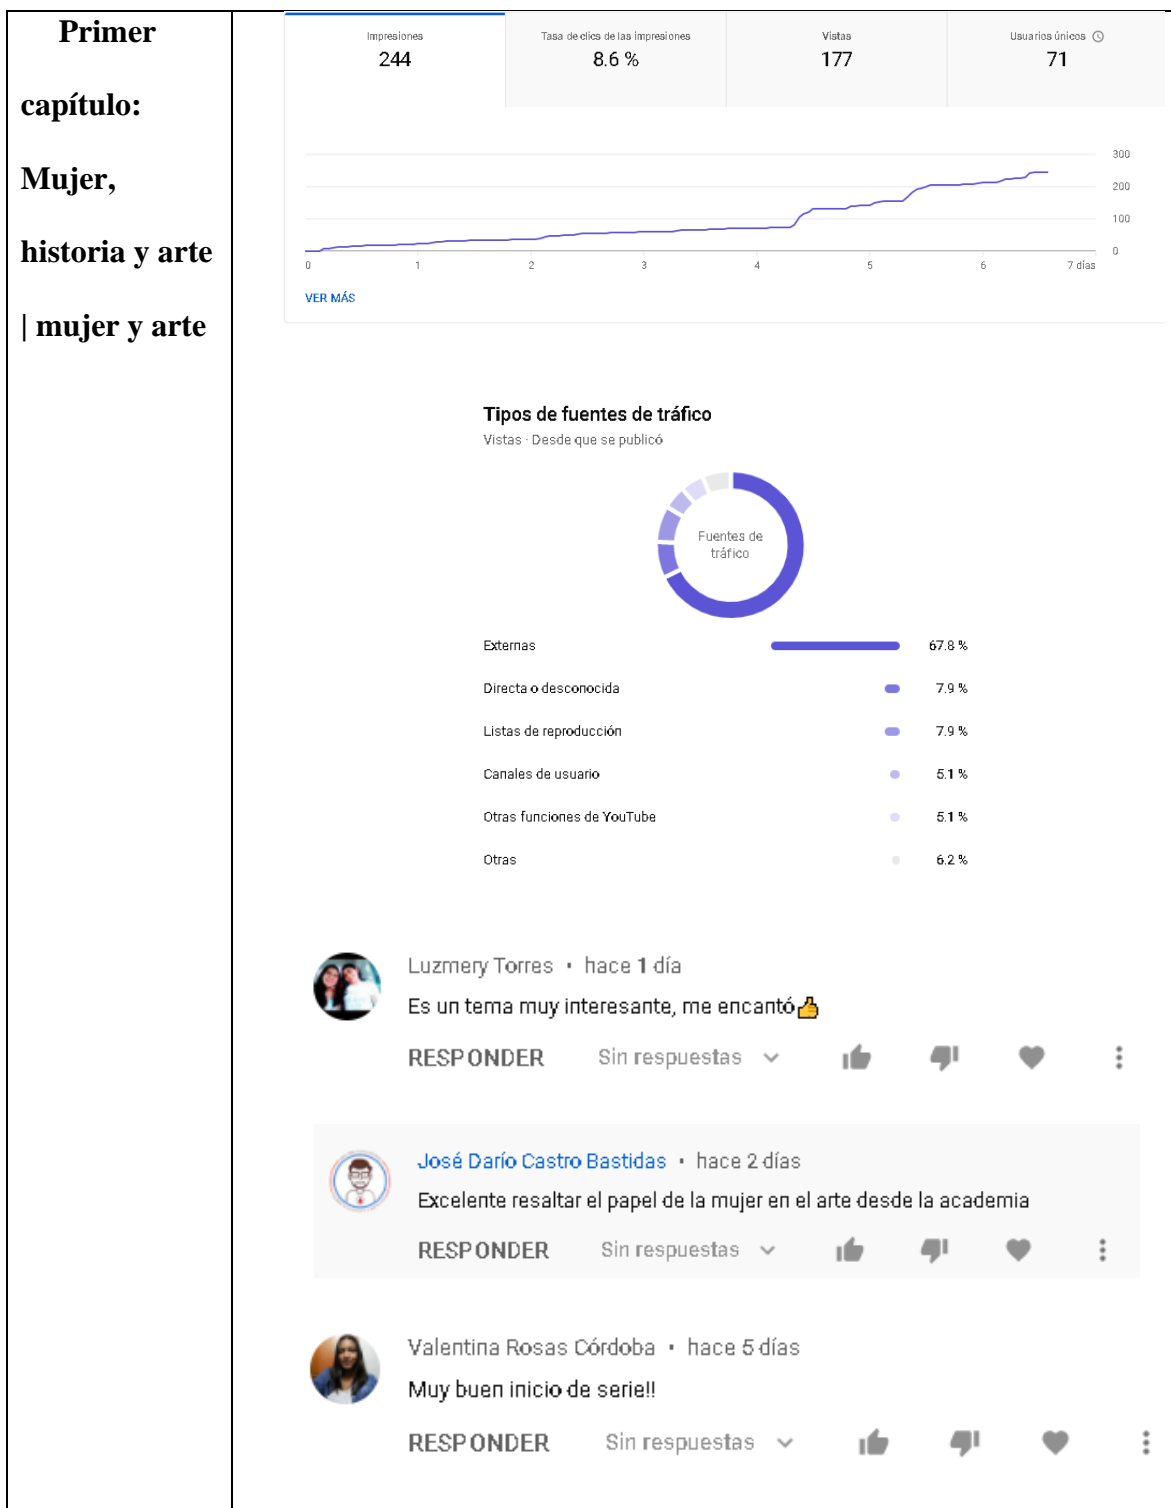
Primer capítulo: Mujer, historia y arte | mujer y arte

| Impresiones | Tasa de clics de las impresiones | Vistas | Usuarios únicos |
|---|---|---|---|
| 244 | 8.6 % | 177 | 71 |

300
200
100
0

0 1 2 3 4 5 6 7 días

VER MÁS

Tipos de fuentes de tráfico
Vistas · Desde que se publicó

Fuentes de tráfico

| | |
|---|---|
| Externas | 67.8 % |
| Directa o desconocida | 7.9 % |
| Listas de reproducción | 7.9 % |
| Canales de usuario | 5.1 % |
| Otras funciones de YouTube | 5.1 % |
| Otras | 6.2 % |

Luzmery Torres • hace 1 día
Es un tema muy interesante, me encantó👍
RESPONDER Sin respuestas

José Darío Castro Bastidas • hace 2 días
Excelente resaltar el papel de la mujer en el arte desde la academia
RESPONDER Sin respuestas

Valentina Rosas Córdoba • hace 5 días
Muy buen inicio de serie!!
RESPONDER Sin respuestas